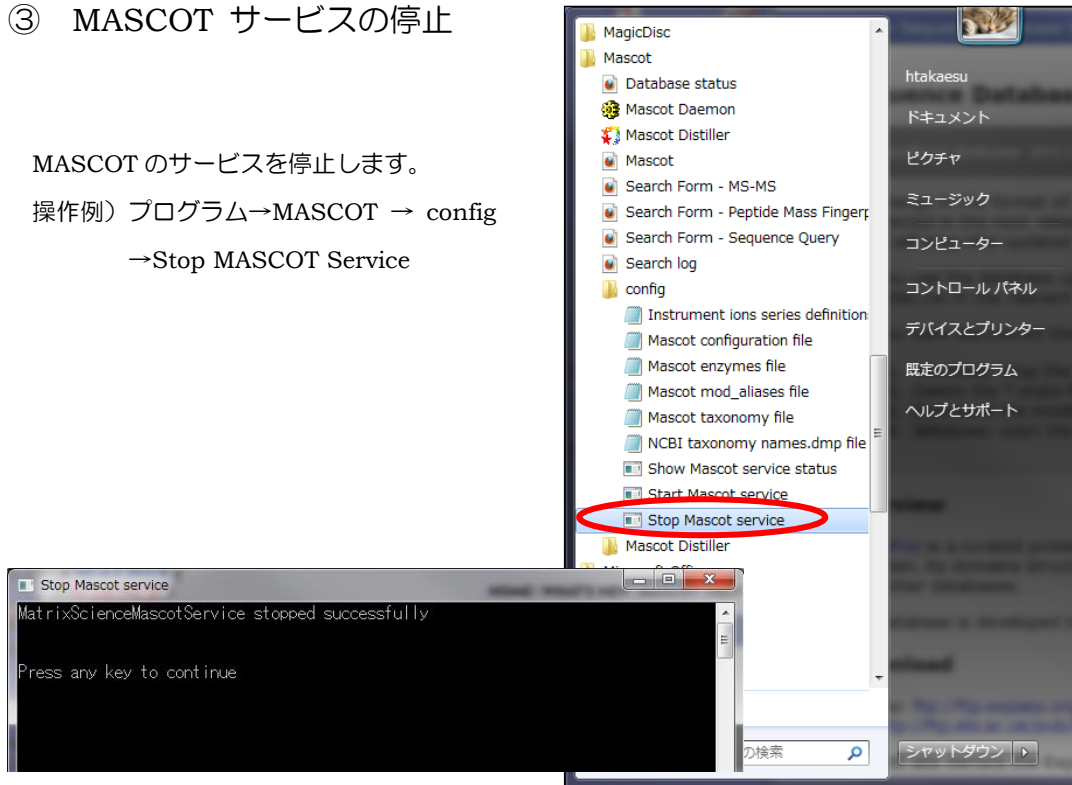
③ MASCOT サービスの停止

MASCOT のサービスを停止します。
操作例）プログラム→MASCOT → config
→Stop MASCOT Service

MagicDisc
Mascot
Database status
Mascot Daemon
Mascot Distiller
Mascot
Search Form - MS-MS
Search Form - Peptide Mass Fingerp
Search Form - Sequence Query
Search log
config
Instrument ions series definition
Mascot configuration file
Mascot enzymes file
Mascot mod_aliases file
Mascot taxonomy file
NCBI taxonomy names.dmp file
Show Mascot service status
Start Mascot service
Stop Mascot service
Mascot Distiller

htakaesu
ドキュメント
ピクチャ
ミュージック
コンピューター
コントロール パネル
デバイスとプリンター
既定のプログラム
ヘルプとサポート

の検索
シャットダウン

Stop Mascot service
MatrixScienceMascotService stopped successfully

Press any key to continue